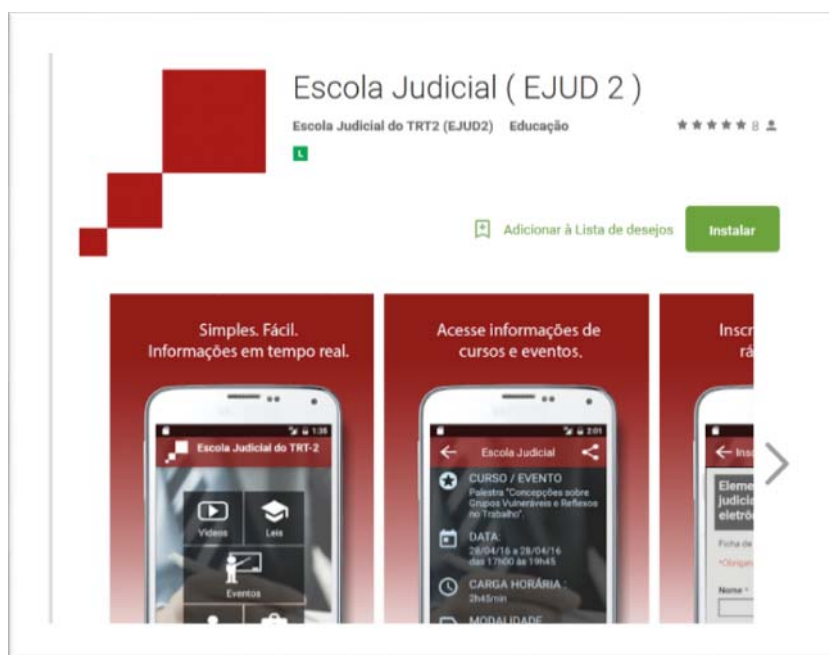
Escola Judicial ( EJUD 2 )

Escola Judicial do TRT2 (EJUD2) Educação

★★★★★ 8

L

Adicionar à Lista de desejos

Instalar

Simples. Fácil.
Informações em tempo real.

1:38

Escola Judicial do TRT-2

Vídeos

Leis

Eventos

Acesse informações de cursos e eventos.

2:01

Escola Judicial

CURSO / EVENTO
Palestra "Concepções sobre Grupos Vulneráveis e Reflexos no Trabalho".

DATA:
28/04/16 a 28/04/16
das 17h00 às 19h45

CARGA HORÁRIA :
2h45min

MODALIDADE

Inscr
rá

Ins

Eleme
judicia
eletrô

Ficha de

*Obriga

Nome *